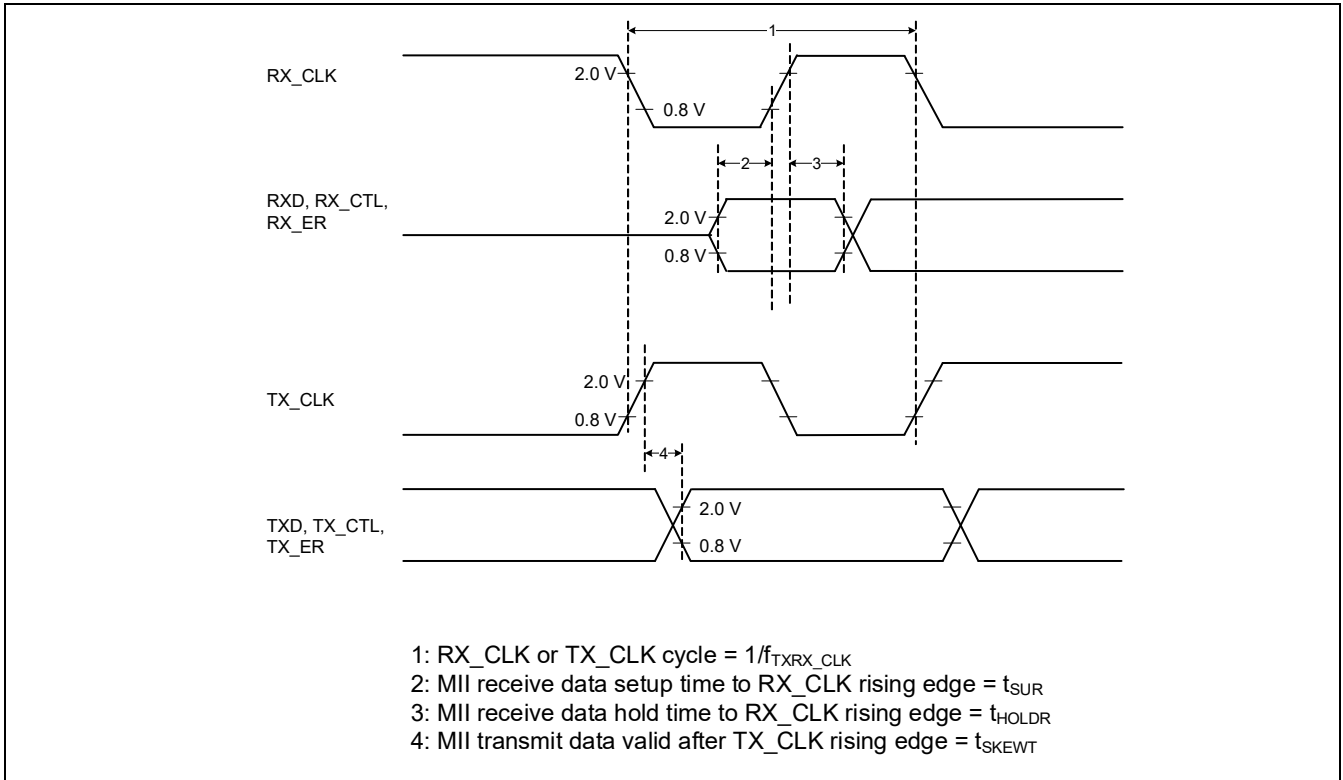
1

RX_CLK

2.0 V

0.8 V

2

3

RXD, RX_CTL, RX_ER

2.0 V

0.8 V

TX_CLK

2.0 V

0.8 V

4

TXD, TX_CTL, TX_ER

2.0 V

0.8 V

1: RX_CLK or TX_CLK cycle = $1/f_{TXRX\_CLK}$
2: MII receive data setup time to RX_CLK rising edge = $t_{SUR}$
3: MII receive data hold time to RX_CLK rising edge = $t_{HOLDR}$
4: MII transmit data valid after TX_CLK rising edge = $t_{SKEWT}$